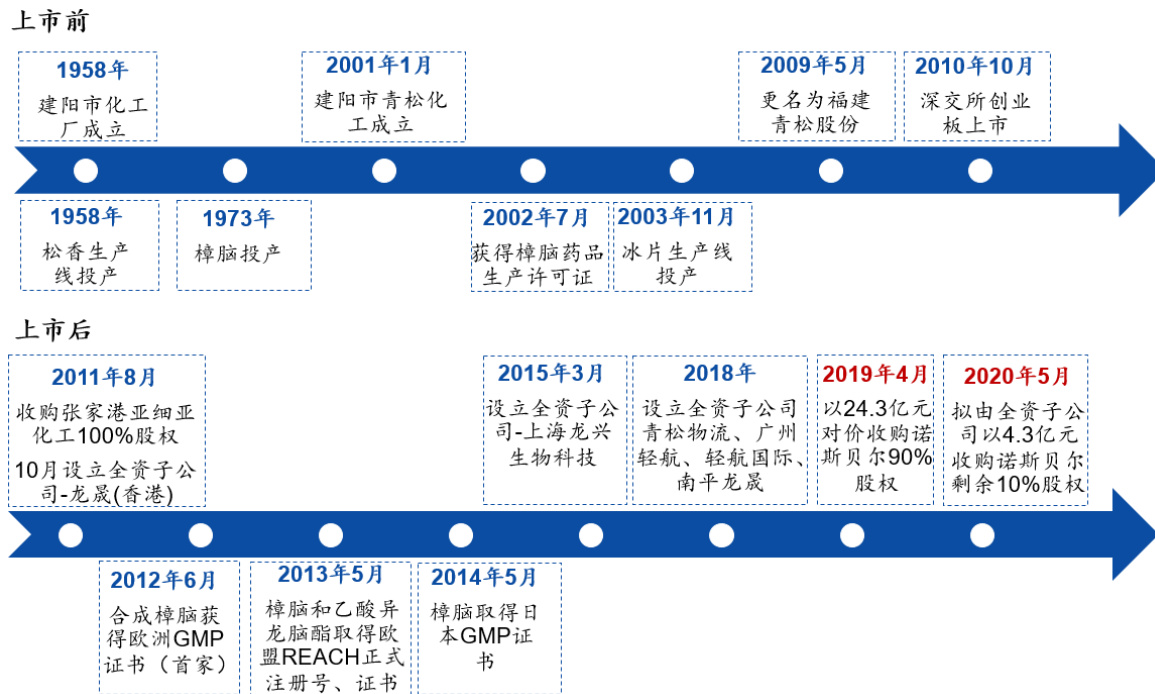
上市前

1958年
建阳市化工厂成立

2001年1月
建阳市青松化工成立

2009年5月
更名为福建青松股份

2010年10月
深交所创业板上市

1958年
松香生产线投产

1973年
樟脑投产

2002年7月
获得樟脑药品生产许可证

2003年11月
冰片生产线投产

上市后

2011年8月
收购张家港亚细亚化工100%股权
10月设立全资子公司-龙晟(香港)

2015年3月
设立全资子公司-上海龙兴生物科技

2018年
设立全资子公司青松物流、广州轻航、轻航国际、南平龙晟

2019年4月
以24.3亿元对价收购诺斯贝尔90%股权

2020年5月
拟由全资子公司以4.3亿元收购诺斯贝尔剩余10%股权

2012年6月
合成樟脑获得欧洲GMP证书（首家）

2013年5月
樟脑和乙酸异龙脑酯取得欧盟REACH正式注册号、证书

2014年5月
樟脑取得日本GMP证书